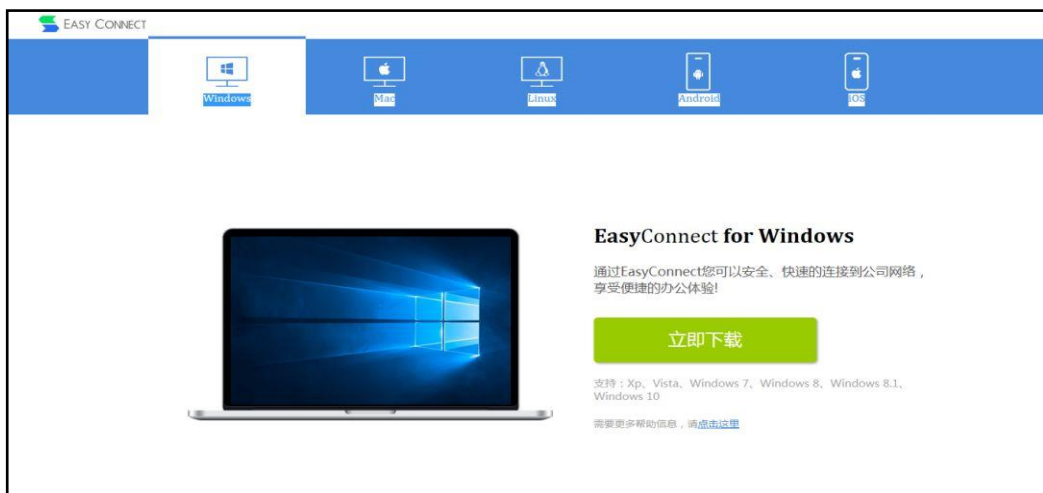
EASY CONNECT

Windows
Mac
Linux
Android
IOS

EasyConnect for Windows

通过EasyConnect您可以安全、快速的连接到公司网络，享受便捷的办公体验!

立即下载

支持：Xp、Vista、Windows 7、Windows 8、Windows 8.1、Windows 10

需要更多帮助信息，请点击这里